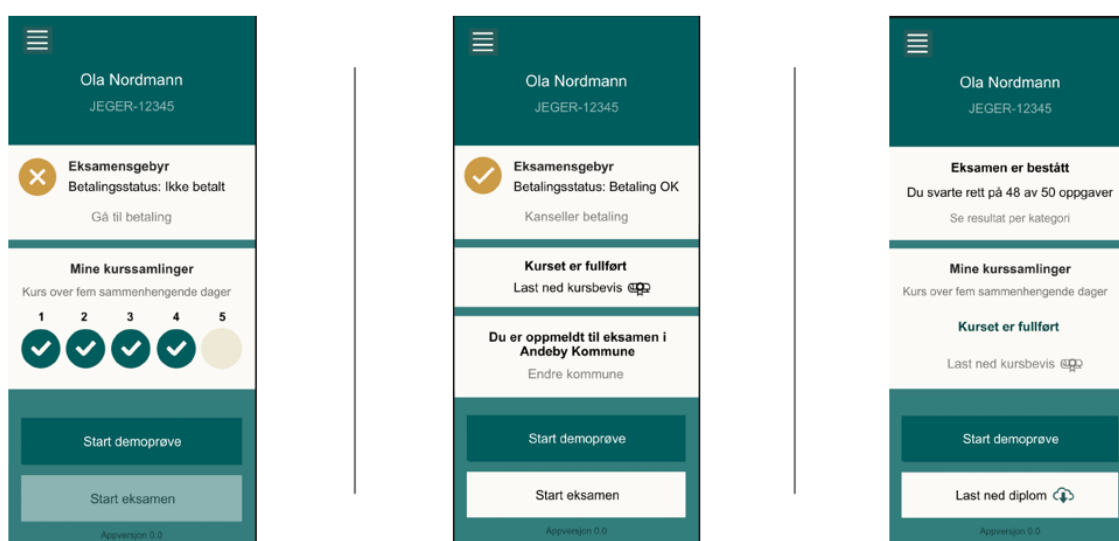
Ola Nordmann
JEGER-12345

Eksamensgebyr
Betalingsstatus: Ikke betalt
Gå til betaling

Mine kurssamlinger
Kurs over fem sammenhengende dager
1 2 3 4 5

Start demoprøve
Start eksamen
Appversjon 0.0

Ola Nordmann
JEGER-12345

Eksamensgebyr
Betalingsstatus: Betaling OK
Kanseller betaling

Kurset er fullført
Last ned kursbevis

Du er oppmeldt til eksamen i Andeby Kommune
Endre kommune

Start demoprøve
Start eksamen
Appversjon 0.0

Ola Nordmann
JEGER-12345

Eksamen er bestått
Du svarte rett på 48 av 50 oppgaver
Se resultat per kategori

Mine kurssamlinger
Kurs over fem sammenhengende dager
Kurset er fullført
Last ned kursbevis

Start demoprøve
Last ned diplom
Appversjon 0.0